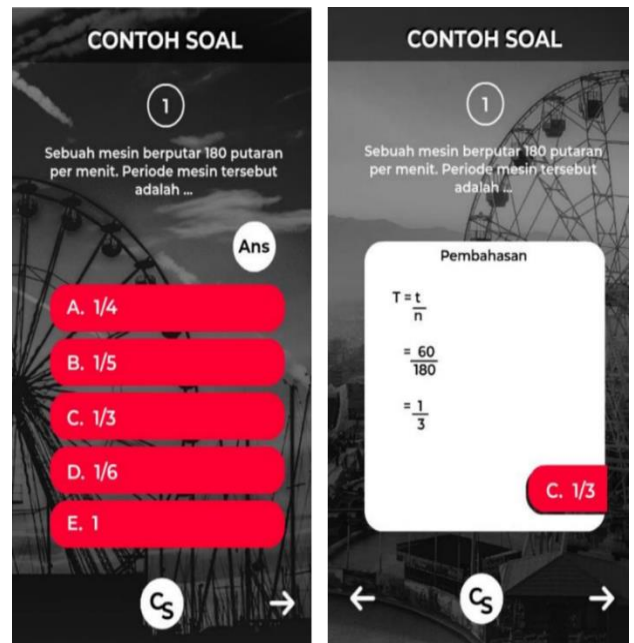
CONTOH SOAL

1

Sebuah mesin berputar 180 putaran per menit. Periode mesin tersebut adalah ...

Ans

A. 1/4

B. 1/5

C. 1/3

D. 1/6

E. 1

CS

→

CONTOH SOAL

1

Sebuah mesin berputar 180 putaran per menit. Periode mesin tersebut adalah ...

Pembahasan

$T = \frac{t}{n}$

$= \frac{60}{180}$

$= \frac{1}{3}$

C. 1/3

←

CS

→